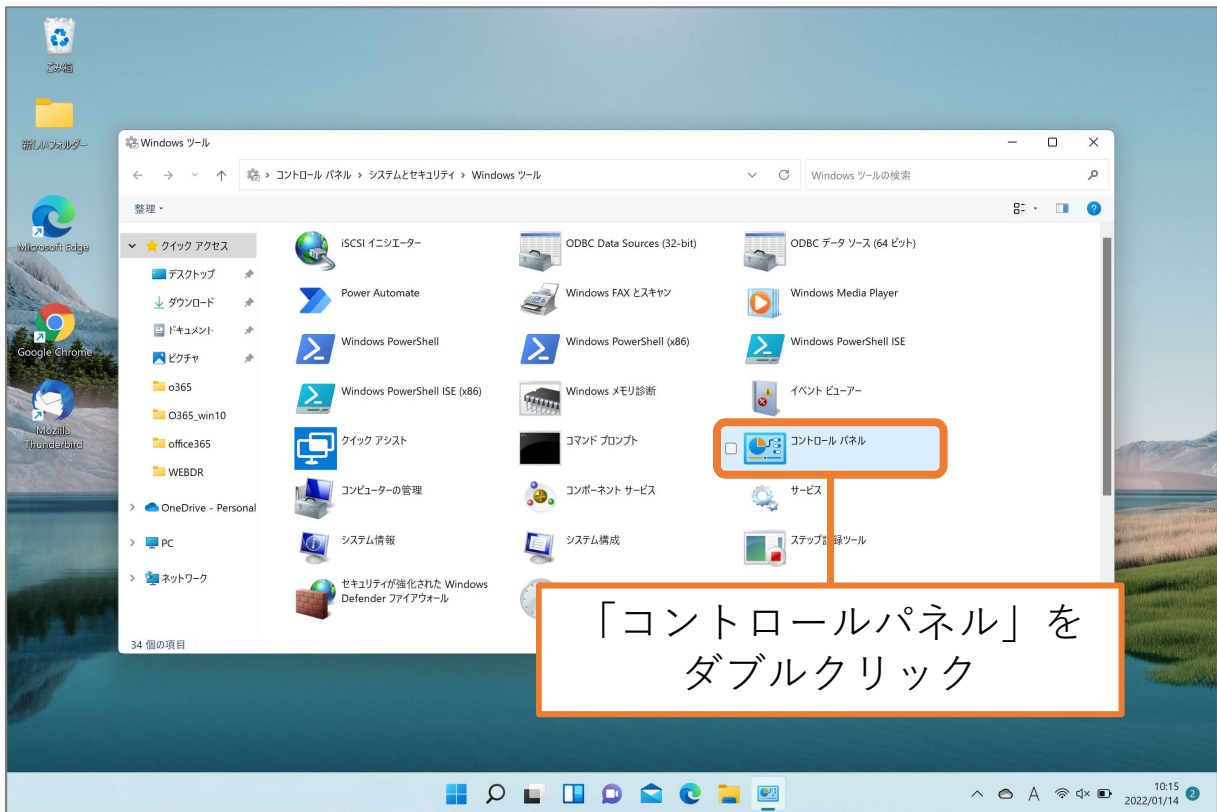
ごみ箱

新しいフォルダー

Microsoft Edge

Google Chrome

Mozilla Thunderbird

Windows ツール

コントロール パネル > システムとセキュリティ > Windows ツール

Windows ツールの検索

整理

クイック アクセス
デスクトップ
ダウンロード
ドキュメント
ピクチャ
o365
O365_win10
office365
WEBDR
OneDrive - Personal
PC
ネットワーク

iSCSI イニシエーター
ODBC Data Sources (32-bit)
ODBC データ ソース (64 ビット)
Power Automate
Windows FAX とスキャン
Windows Media Player
Windows PowerShell
Windows PowerShell (x86)
Windows PowerShell ISE
Windows PowerShell ISE (x86)
Windows メモリ診断
イベント ビューアー
クイック アシスト
コマンド プロンプト
コントロール パネル
コンピューターの管理
コンポーネント サービス
サービス
システム情報
システム構成
ステップ記録ツール
セキュリティが強化された Windows Defender ファイアウォール

34 個の項目

「コントロールパネル」をダブルクリック

10:15
2022/01/14